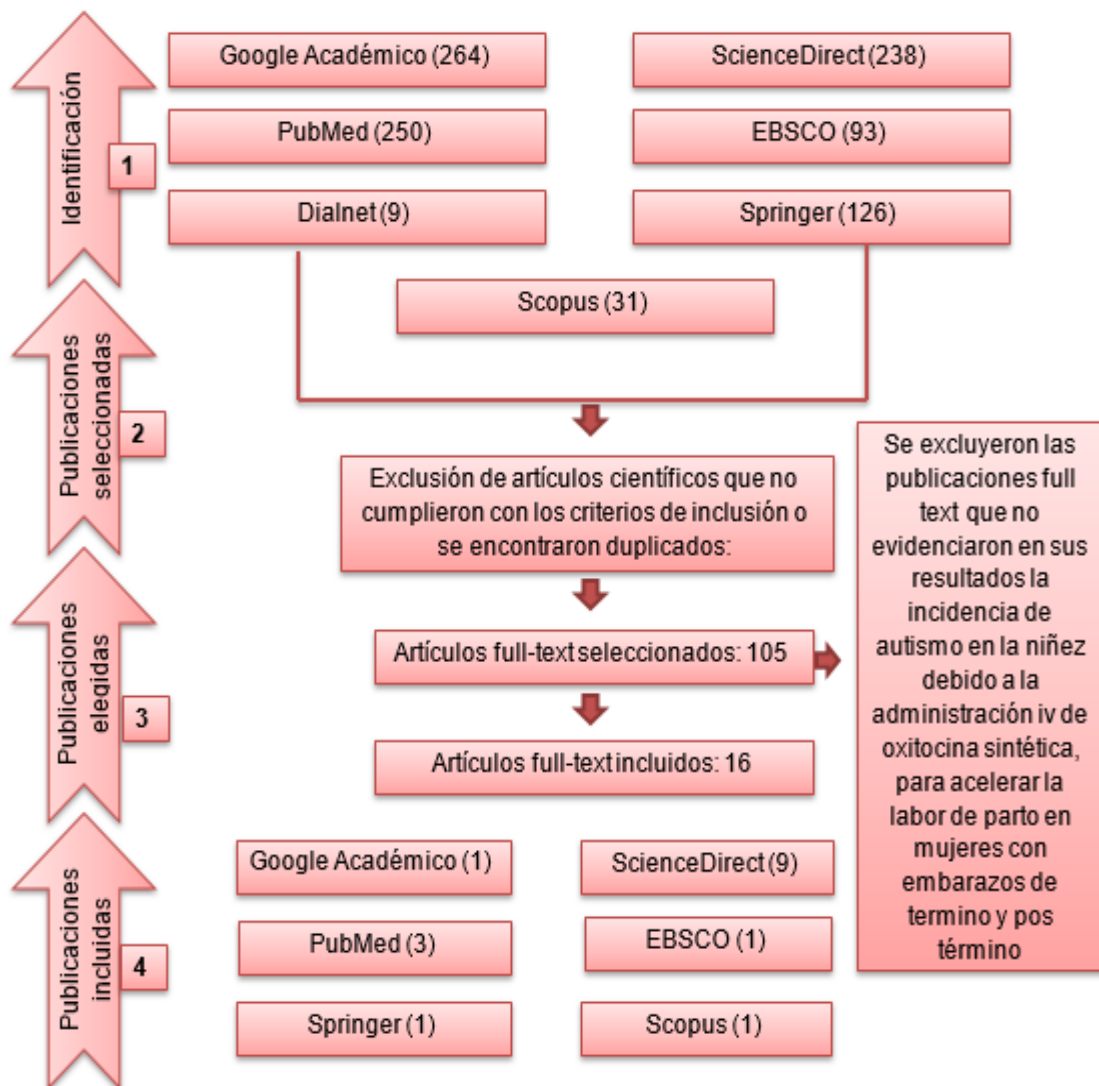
Identificación

1

Google Académico (264)

ScienceDirect (238)

PubMed (250)

EBSCO (93)

Dialnet (9)

Springer (126)

Scopus (31)

Publicaciones seleccionadas

2

Exclusión de artículos científicos que no cumplieron con los criterios de inclusión o se encontraron duplicados:

Se excluyeron las publicaciones full text que no evidenciaron en sus resultados la incidencia de autismo en la niñez debido a la administración iv de oxitocina sintética, para acelerar la labor de parto en mujeres con embarazos de termino y pos término

Publicaciones elegidas

3

Artículos full-text seleccionados: 105

Artículos full-text incluidos: 16

Publicaciones incluidas

4

Google Académico (1)

ScienceDirect (9)

PubMed (3)

EBSCO (1)

Springer (1)

Scopus (1)